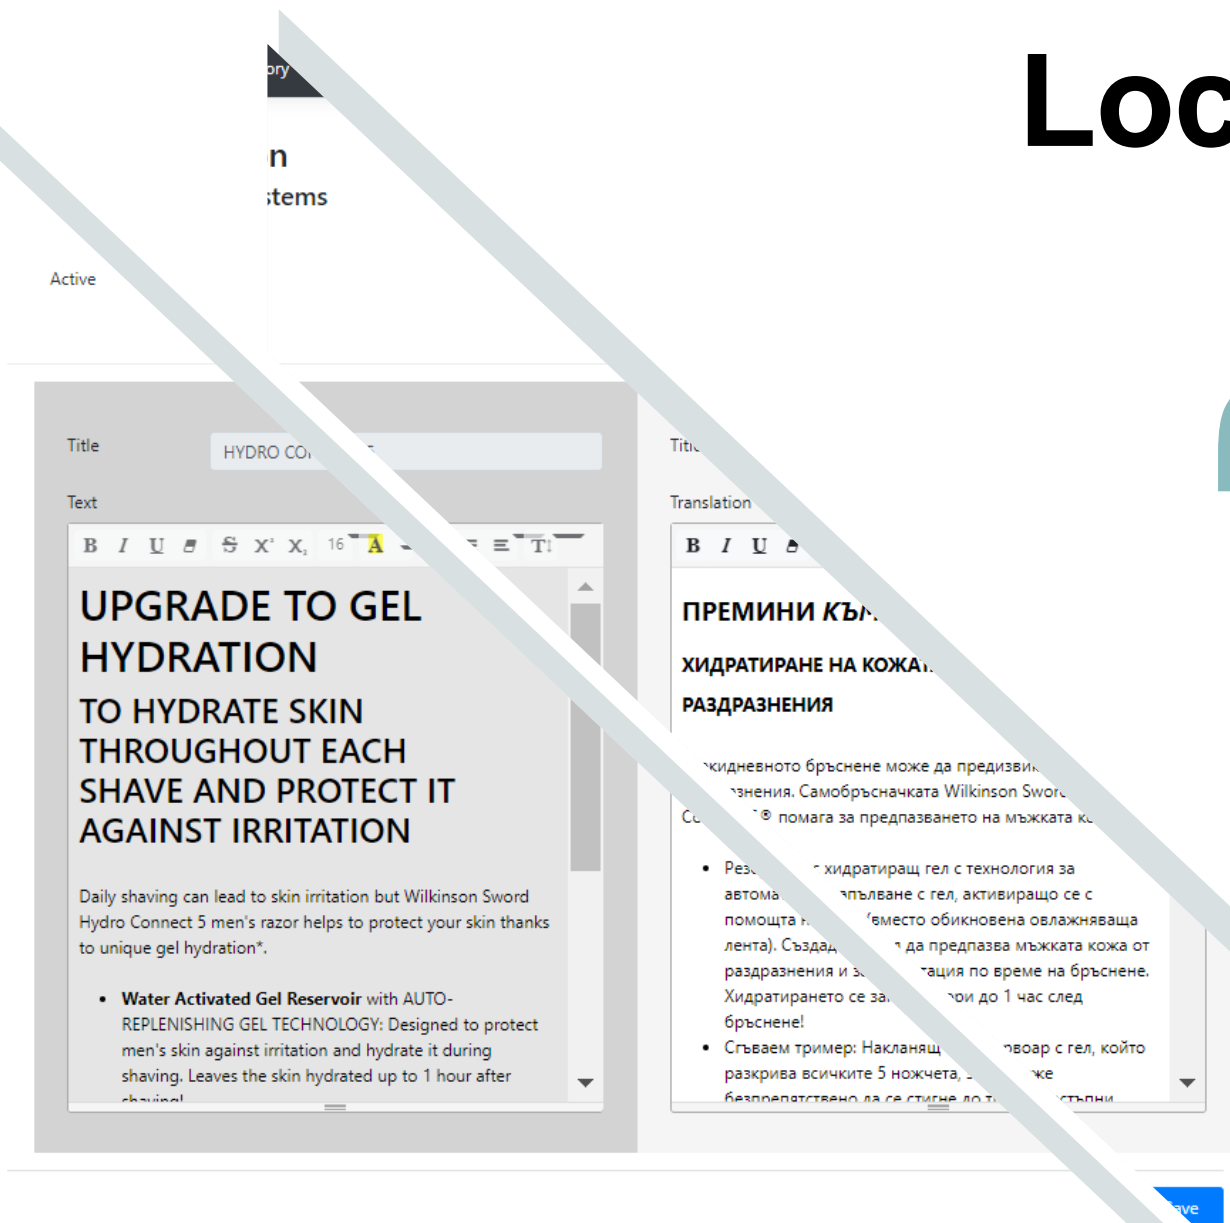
ory

Loc

n
stems

Active

Title
HYDRO CO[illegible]

Text
B I U S X X 16 A T

UPGRADE TO GEL HYDRATION

TO HYDRATE SKIN THROUGHOUT EACH SHAVE AND PROTECT IT AGAINST IRRITATION

Daily shaving can lead to skin irritation but Wilkinson Sword Hydro Connect 5 men's razor helps to protect your skin thanks to unique gel hydration*.

- **Water Activated Gel Reservoir** with AUTO-REPLENISHING GEL TECHNOLOGY: Designed to protect men's skin against irritation and hydrate it during shaving. Leaves the skin hydrated up to 1 hour after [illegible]

Titl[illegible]

Translation
B I U

ПРЕМИНИ КЪ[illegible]

ХИДРАТИРАНЕ НА КОЖАТ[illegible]

РАЗДРАЗНЕНИЯ

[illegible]кидневното бръснене може да предизвик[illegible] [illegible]знения. Самобръсначката Wilkinson Sword Co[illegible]® помага за предпазването на мъжката ко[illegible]

- Резе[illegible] хидратиращ гел с технология за автома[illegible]пълване с гел, активиращо се с помощта н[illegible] (вместо обикновена овлажняваща лента). Създ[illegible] да предпазва мъжката кожа от раздразнения и з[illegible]тация по време на бръснене. Хидратирането се за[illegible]ри до 1 час след бръснене!
- Съваем тример: Накланящ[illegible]рвоар с гел, който разкрива всичките 5 ножчета, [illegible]же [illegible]

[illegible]ave